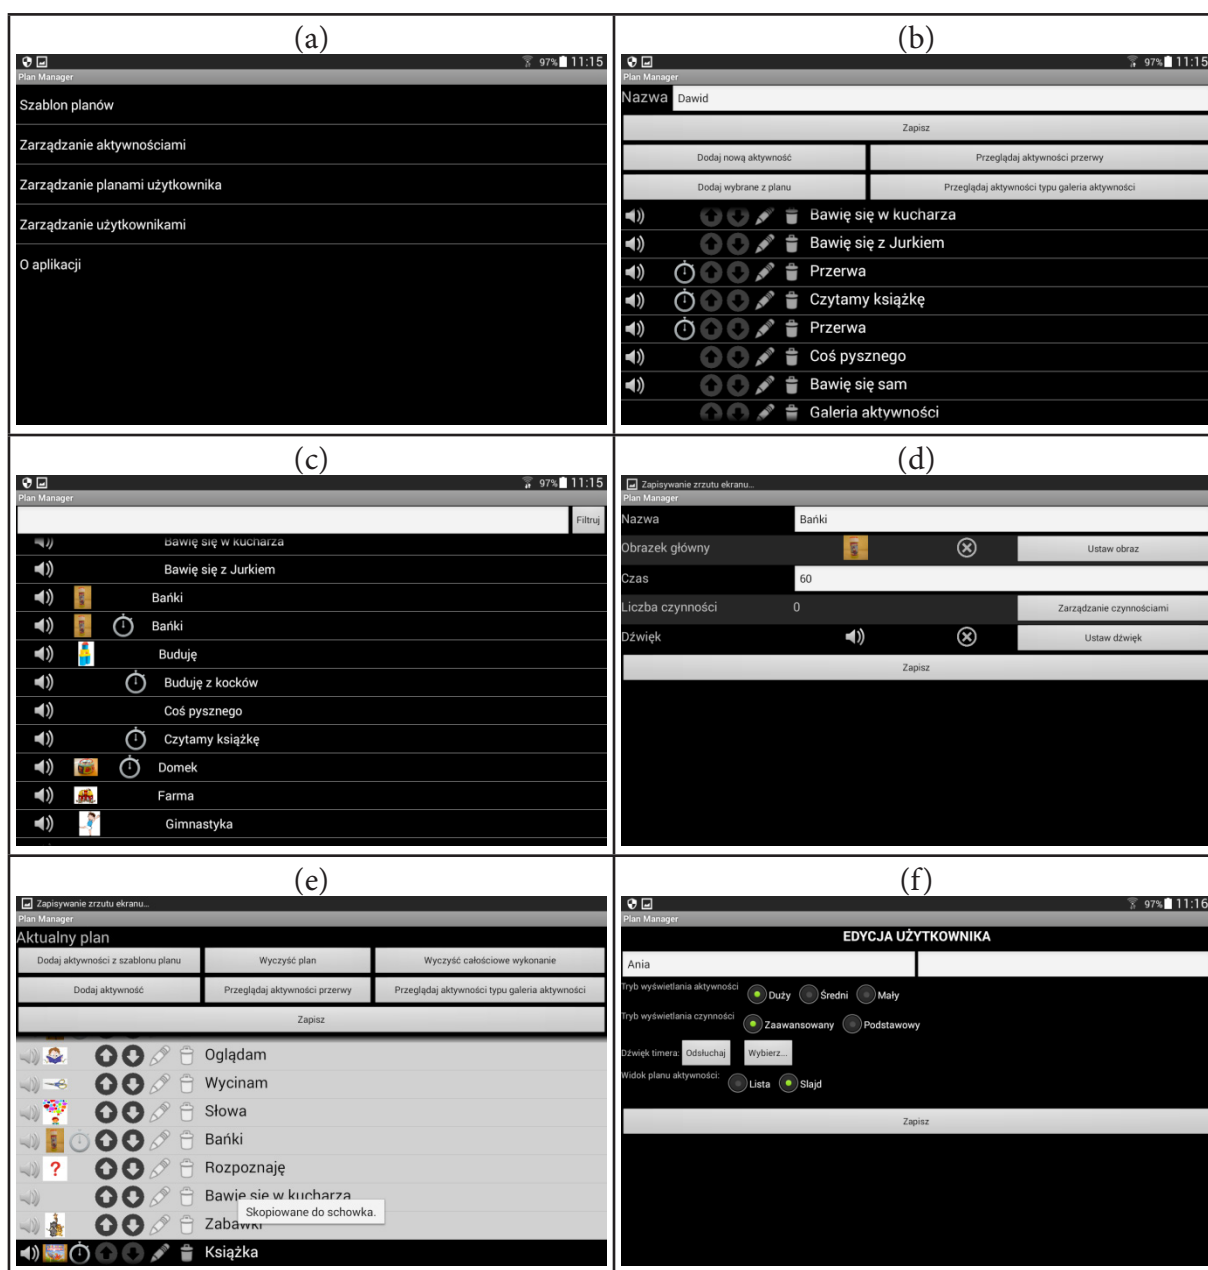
(a)

97% 11:15

Plan Manager

Szablon planów

Zarządzanie aktywnościami

Zarządzanie planami użytkownika

Zarządzanie użytkownikami

O aplikacji

(b)

97% 11:15

Plan Manager

Nazwa Dawid

Zapisz

Dodaj nową aktywność

Przeglądaj aktywności przerwy

Dodaj wybrane z planu

Przeglądaj aktywności typu galeria aktywności

Bawię się w kucharza

Bawię się z Jurkiem

Przerwa

Czytamy książkę

Przerwa

Coś pysznego

Bawię się sam

Galeria aktywności

(c)

97% 11:15

Plan Manager

Filtruj

Bawię się w kucharza

Bawię się z Jurkiem

Bańki

Bańki

Buduję

Buduję z kocków

Coś pysznego

Czytamy książkę

Domek

Farma

Gimnastyka

(d)

Zapisywanie zrzutu ekranu...

Plan Manager

Nazwa Bańki

Obrazek główny

Ustaw obraz

Czas 60

Liczba czynności 0

Zarządzanie czynnościami

Dźwięk

Ustaw dźwięk

Zapisz

(e)

Zapisywanie zrzutu ekranu...

Plan Manager

Aktualny plan

Dodaj aktywności z szablonu planu

Wyczyść plan

Wyczyść całościowe wykonanie

Dodaj aktywność

Przeglądaj aktywności przerwy

Przeglądaj aktywności typu galeria aktywności

Zapisz

Oglądam

Wycinam

Słowa

Bańki

Rozpoznaję

Bawię się w kucharza

Zabawki

Skopiowane do schowka.

Książka

(f)

97% 11:16

Plan Manager

EDYCJA UŻYTKOWNIKA

Ania

Tryb wyświetlania aktywności Duży Średni Mały

Tryb wyświetlania czynności Zaawansowany Podstawowy

Dźwięk timera: Odsłuchaj Wybierz...

Widok planu aktywności: Lista Slajd

Zapisz